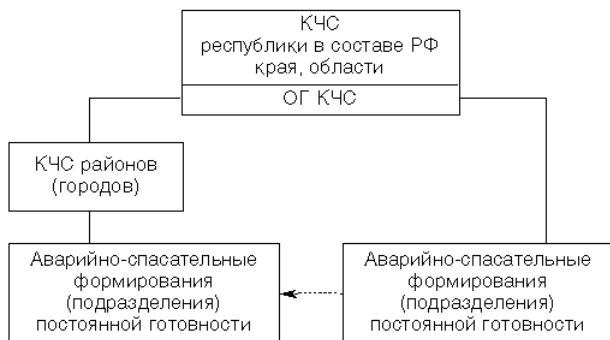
КЧС
республики в составе РФ
края, области

ОГ КЧС

КЧС районов
(городов)

Аварийно-спасательные формирования (подразделения) постоянной готовности

Аварийно-спасательные формирования (подразделения) постоянной готовности